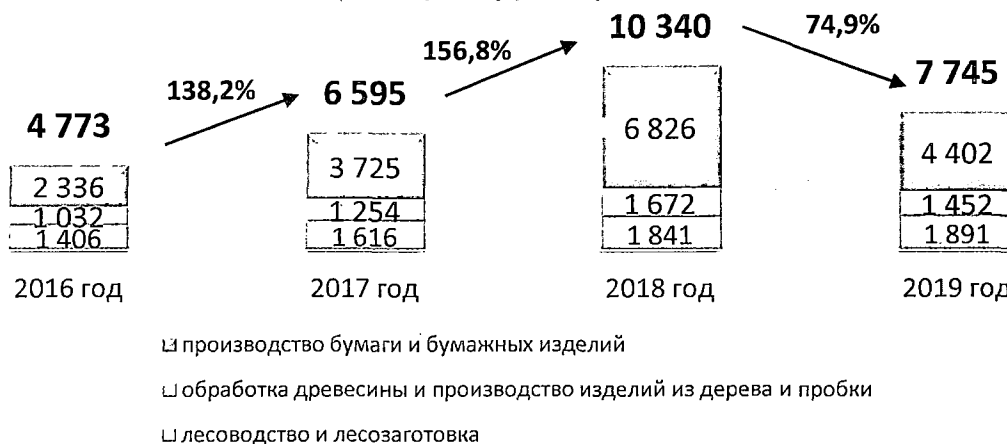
4 773

138,2%

6 595

156,8%

10 340

74,9%

7 745

2 336
1 032
1 406

3 725
1 254
1 616

6 826
1 672
1 841

4 402
1 452
1 891

2016 год

2017 год

2018 год

2019 год

производство бумаги и бумажных изделий

обработка древесины и производство изделий из дерева и пробки

лесоводство и лесозаготовка